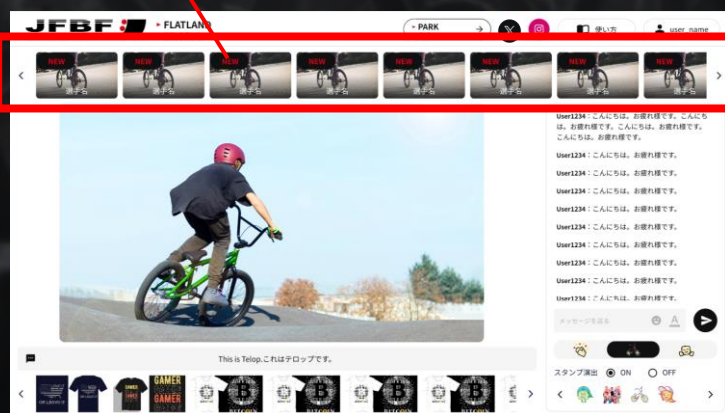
JFBF
▸ FLATLAND
▸ PARK →
使い方
user_name

NEW 選手名
NEW 選手名
NEW 選手名
NEW 選手名
NEW 選手名
NEW 選手名
NEW 選手名
NEW 選手名

User1234：こんにちは。お疲れ様です。こんにちは。お疲れ様です。こんにちは。お疲れ様です。こんにちは。お疲れ様です。
User1234：こんにちは。お疲れ様です。
User1234：こんにちは。お疲れ様です。
User1234：こんにちは。お疲れ様です。
User1234：こんにちは。お疲れ様です。
User1234：こんにちは。お疲れ様です。
User1234：こんにちは。お疲れ様です。
User1234：こんにちは。お疲れ様です。
User1234：こんにちは。お疲れ様です。
User1234：こんにちは。お疲れ様です。

メッセージを送る

スタンプ演出 ON OFF

This is Telop.これはテロップです。

GAMER
GAMER
BITCOIN
BITCOIN
BITCOIN